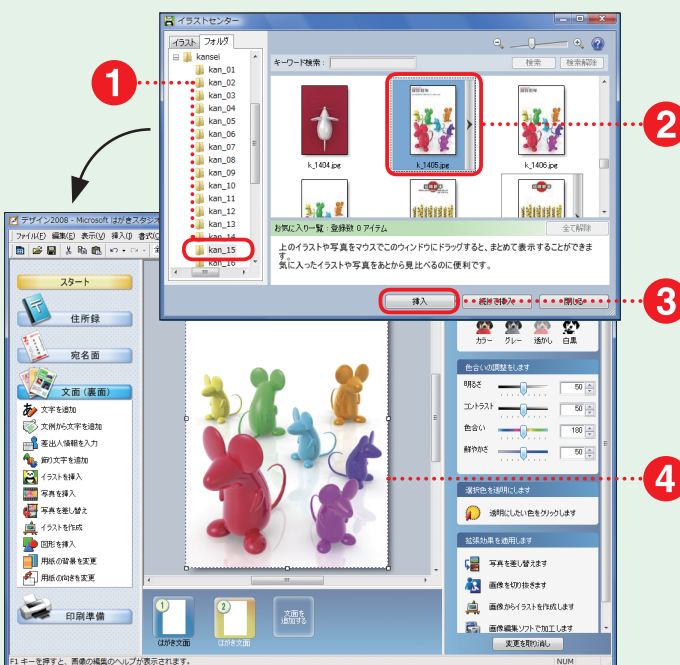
イラストセンター

イラスト フォルダ

キーワード検索：

検索 検索解除

kansei
kan_01
kan_02
kan_03
kan_04
kan_05
kan_06
kan_07
kan_08
kan_09
kan_10
kan_11
kan_12
kan_13
kan_14
kan_15
kan_16

k_1404.jpg
k_1405.jpg
k_1406.jpg

お気に入り一覧・登録数 0 アイテム

全て解除

上のイラストや写真をマウスでこのウィンドウにドラッグすると、まとめて表示することができます。
気に入ったイラストや写真をあとから見比べるのに便利です。

挿入 続けて挿入 閉じる

1
2
3
4

デザイン2008 - Microsoft はがきスタジオ

ファイル(F) 編集(E) 表示(V) 挿入(I) 書式(O)

スタート

住所録

宛名面

文面（裏面）

文字を追加
文例から文字を追加
差出人情報を入力
飾り文字を追加
イラストを挿入
写真を挿入
写真を差し替え
イラストを作成
図形を挿入
用紙の背景を変更
用紙の向きを変更

印刷準備

カラー グレー 透かし 白黒

色合いの調整をします

明るさ 50
コントラスト 50
色合い 180
鮮やかさ 50

透明色を適用します

透明にしたい色をクリックします

拡張効果を適用します

写真を差し替えます
画像を切り抜きます
画像からイラストを作成します
画像編集ソフトで加工します

変更を取り消し

1 はがき文面
2 はがき文面
文面を追加する

F1 キーを押すと、画面の編集のヘルプが表示されます。

NUM